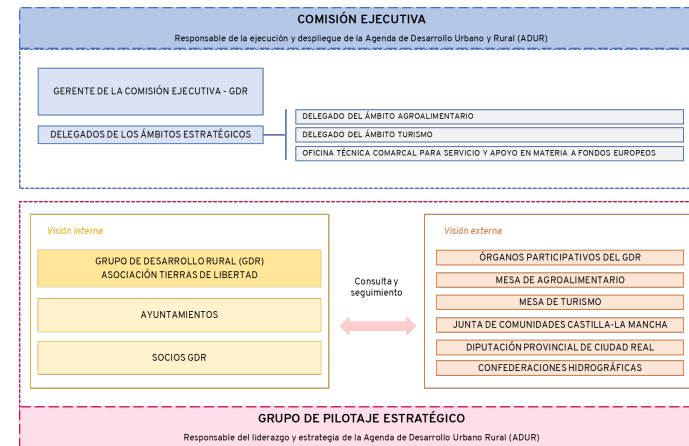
COMISIÓN EJECUTIVA

Responsable de la ejecución y despliegue de la Agenda de Desarrollo Urbano y Rural (ADUR)

GERENTE DE LA COMISIÓN EJECUTIVA - GDR

DELEGADOS DE LOS ÁMBITOS ESTRATÉGICOS

DELEGADO DEL ÁMBITO AGROALIMENTARIO

DELEGADO DEL ÁMBITO TURISMO

OFICINA TÉCNICA COMARCAL PARA SERVICIO Y APOYO EN MATERIA A FONDOS EUROPEOS

Visión interna

GRUPO DE DESARROLLO RURAL (GDR) ASOCIACIÓN TIERRAS DE LIBERTAD

AYUNTAMIENTOS

SOCIOS GDR

Consulta y seguimiento

Visión externa

ÓRGANOS PARTICIPATIVOS DEL GDR

MESA DE AGROALIMENTARIO

MESA DE TURISMO

JUNTA DE COMUNIDADES CASTILLA-LA MANCHA

DIPUTACIÓN PROVINCIAL DE CIUDAD REAL

CONFEDERACIONES HIDROGRÁFICAS

GRUPO DE PILOTAJE ESTRATÉGICO

Responsable del liderazgo y estrategia de la Agenda de Desarrollo Urbano Rural (ADUR)